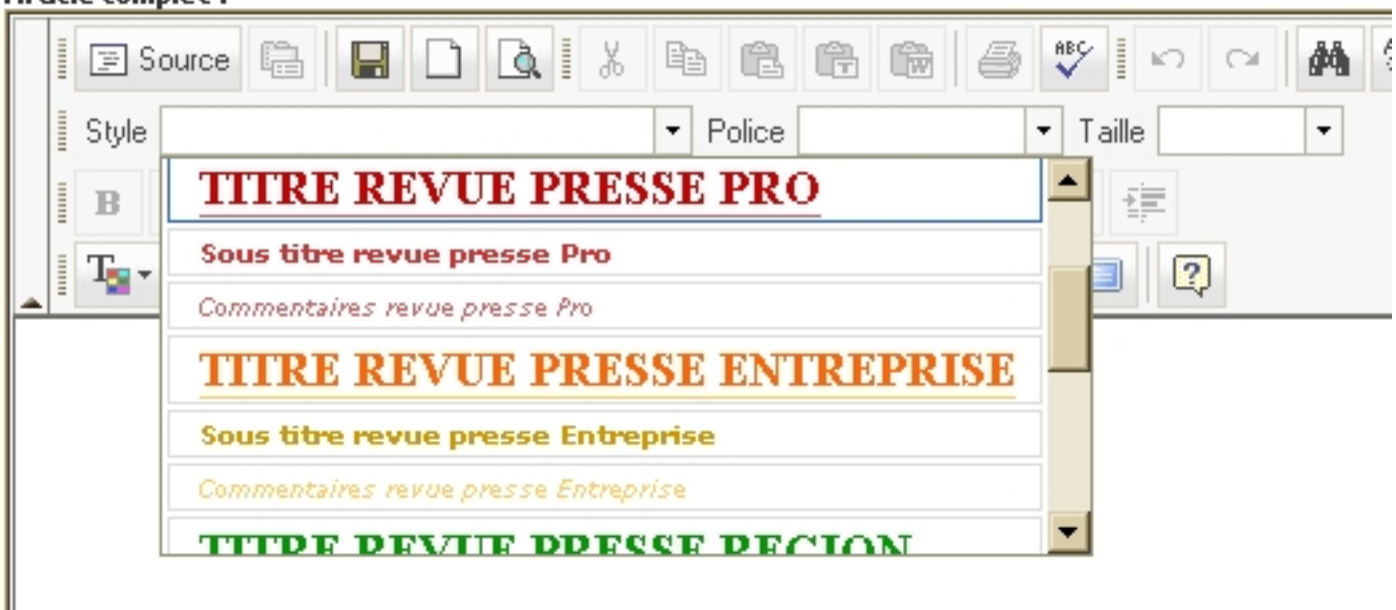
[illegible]

Source

ABC

Style Police Taille

B

TITRE REVUE PRESSE PRO

Sous titre revue presse Pro

Commentaires revue presse Pro

TITRE REVUE PRESSE ENTREPRISE

Sous titre revue presse Entreprise

Commentaires revue presse Entreprise

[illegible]